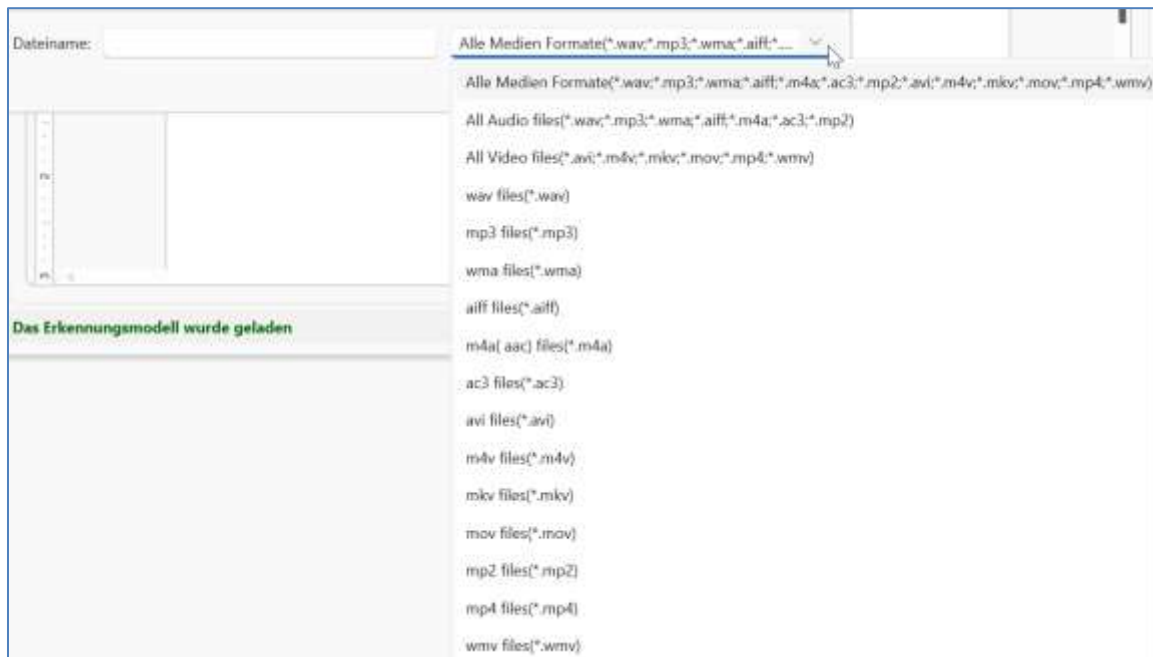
Dateiname:

Alle Medien Formate(*.wav;*.mp3;*.wma;*.aiff;*....

Alle Medien Formate(*.wav;*.mp3;*.wma;*.aiff;*.m4a;*.ac3;*.mp2;*.avi;*.m4v;*.mkv;*.mov;*.mp4;*.wmv)

All Audio files(*.wav;*.mp3;*.wma;*.aiff;*.m4a;*.ac3;*.mp2)

All Video files(*.avi;*.m4v;*.mkv;*.mov;*.mp4;*.wmv)

wav files(*.wav)

mp3 files(*.mp3)

wma files(*.wma)

aiff files(*.aiff)

m4a( aac) files(*.m4a)

ac3 files(*.ac3)

avi files(*.avi)

m4v files(*.m4v)

mkv files(*.mkv)

mov files(*.mov)

mp2 files(*.mp2)

mp4 files(*.mp4)

wmv files(*.wmv)

Das Erkennungsmodell wurde geladen